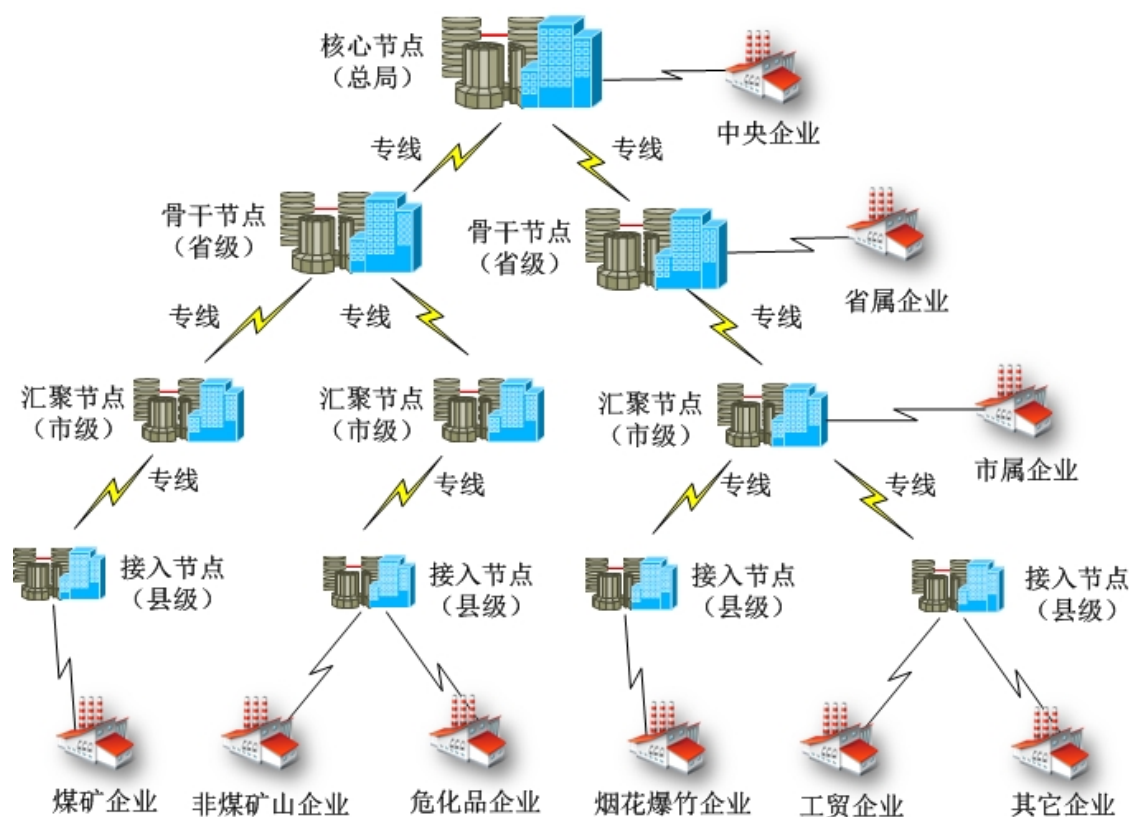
核心节点
（总局）

中央企业

专线

专线

骨干节点
（省级）

骨干节点
（省级）

省属企业

专线

专线

专线

汇聚节点
（市级）

汇聚节点
（市级）

汇聚节点
（市级）

市属企业

专线

专线

专线

专线

接入节点
（县级）

接入节点
（县级）

接入节点
（县级）

接入节点
（县级）

煤矿企业

非煤矿山企业

危化品企业

烟花爆竹企业

工贸企业

其它企业